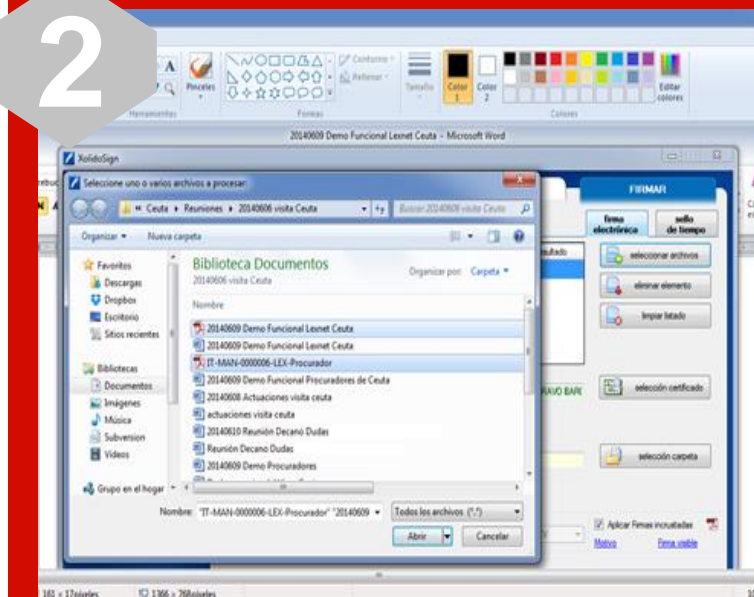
2

Pinceles

Contorno

Rellenar

Tamaño

Color 1

Color 2

Editar colores

Herramientas

Formas

Colores

20140609 Demo Funcional Lexnet Ceuta - Microsoft Word

XolidoSign

Seleccione uno o varios archivos a procesar

« Ceuta ▸ Reuniones ▸ 20140606 visita Ceuta

Buscar 20140606 visita Ceuta

Organizar ▾ Nueva carpeta

Favoritos

Descargas

Dropbox

Escritorio

Sitios recientes

Bibliotecas

Documentos

Imágenes

Música

Subversion

Vídeos

Grupo en el hogar

Biblioteca Documentos

20140606 visita Ceuta

Organizar por: Carpeta ▾

Nombre

20140609 Demo Funcional Lexnet Ceuta

20140609 Demo Funcional Lexnet Ceuta

IT-MAN-0000006-LEX-Procurador

20140609 Demo Funcional Procuradores de Ceuta

20140608 Actuaciones visita ceuta

actuaciones visita ceuta

20140610 Reunión Decano Dudas

Reunión Decano Dudas

20140609 Demo Procuradores

Nombre: "IT-MAN-0000006-LEX-Procurador" "20140609

Todos los archivos (*.*)

Abrir

Cancelar

FIRMAR

firma electrónica

sello de tiempo

seleccionar archivos

eliminar elemento

limpiar listado

selección certificado

selección carpeta

Aplicar Firmas incrustadas

Motivo

Firma visible

161 × 17píxeles

1366 × 768píxeles